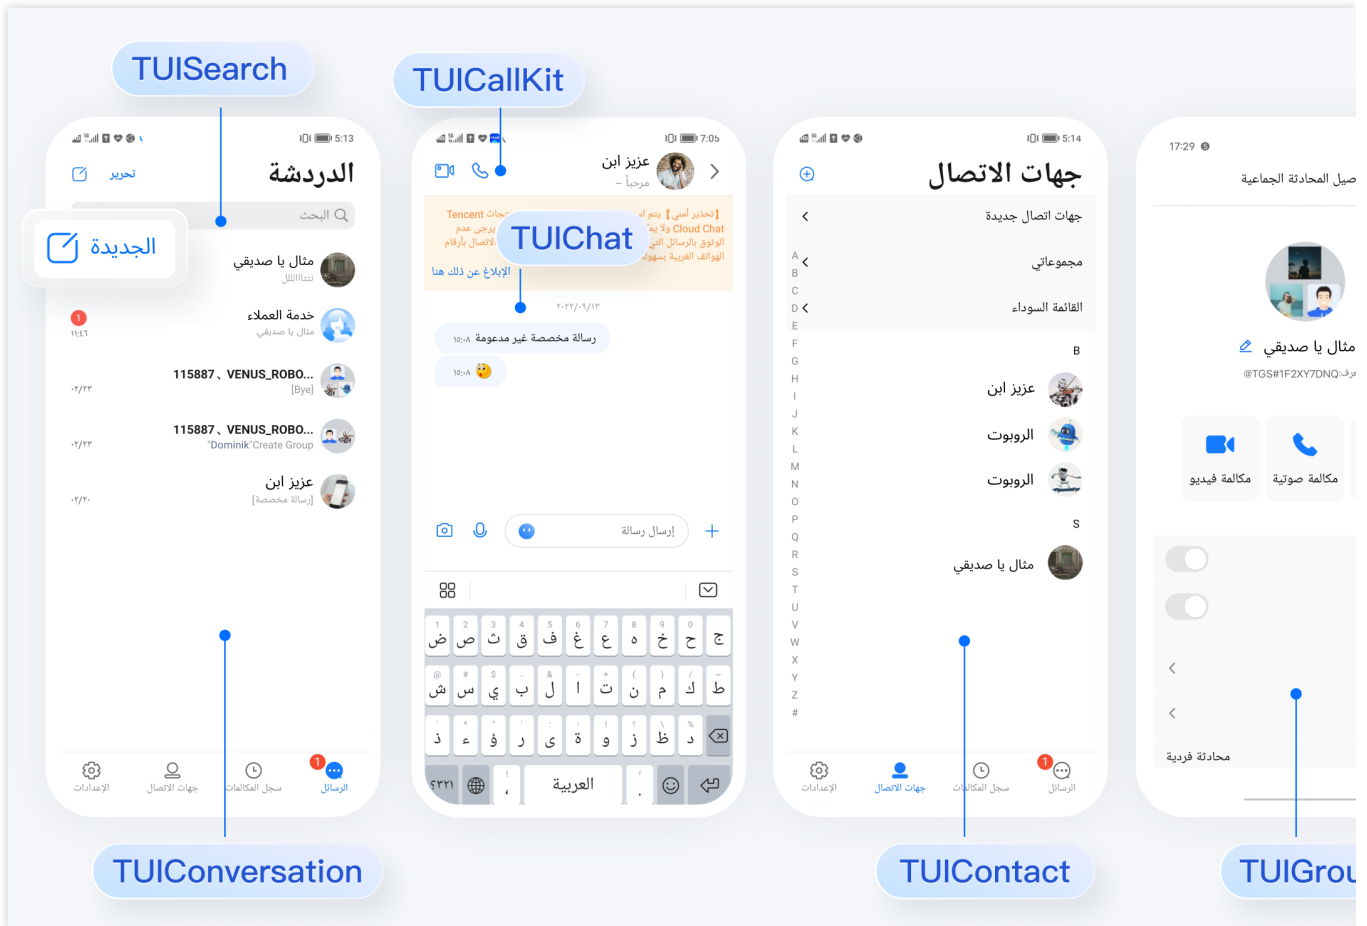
TUISearch

TUICallKit

5:13

تحرير

الدردشة

الجديدة

البحث

مثال يا صديقي

خدمة العملاء

1

115887، VENUS_ROBO...
[Bye]

115887، VENUS_ROBO...
"Dominik"Create Group

عزيز ابن
[رسالة مخصصة]

الإعدادات

جهات الاتصال

سجل المكالمات

الرسائل

TUIConversation

7:05

عزيز ابن
مرحباً

Tencent
【تحذير أمني】 يتم
Cloud Chat
الهواتف الغريبة بسهولة

TUIChat

الإبلاغ عن ذلك هنا

رسالة مخصصة غير مدعومة

إرسال رسالة

العربية

5:14

جهات الاتصال

جهات اتصال جديدة

مجموعاتي

القائمة السوداء

A
B
C
D
E
F
G
H
I
J
K
L
M
N
O
P
Q
R
S
T
U
V
W
X
Y
Z
#

B

عزيز ابن

الروبوت

الروبوت

S

مثال يا صديقي

الإعدادات

جهات الاتصال

سجل المكالمات

الرسائل

TUIContact

17:29

جيل المحادثة الجماعية

مثال يا صديقي

@TGS#1F2XY7DNQ

مكالمة فيديو

مكالمة صوتية

محادثة فردية

TUIGrou